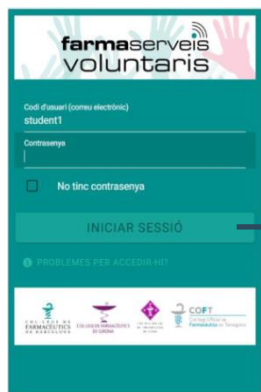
farmaserveis voluntaris

Codi d'usuari (correu electrònic)
student1

Contrasenya

No tinc contrasenya

INICIAR SESSIÓ

PROBLEMES PER ACCEDIR-HI?

COL·LEGI DE FARMACÈUTICS DE BARCELONA

COL·LEGI DE FARMACÈUTICS DE GIRONA

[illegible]

COFT Col·legi Oficial de Farmacèutics de Tarragona